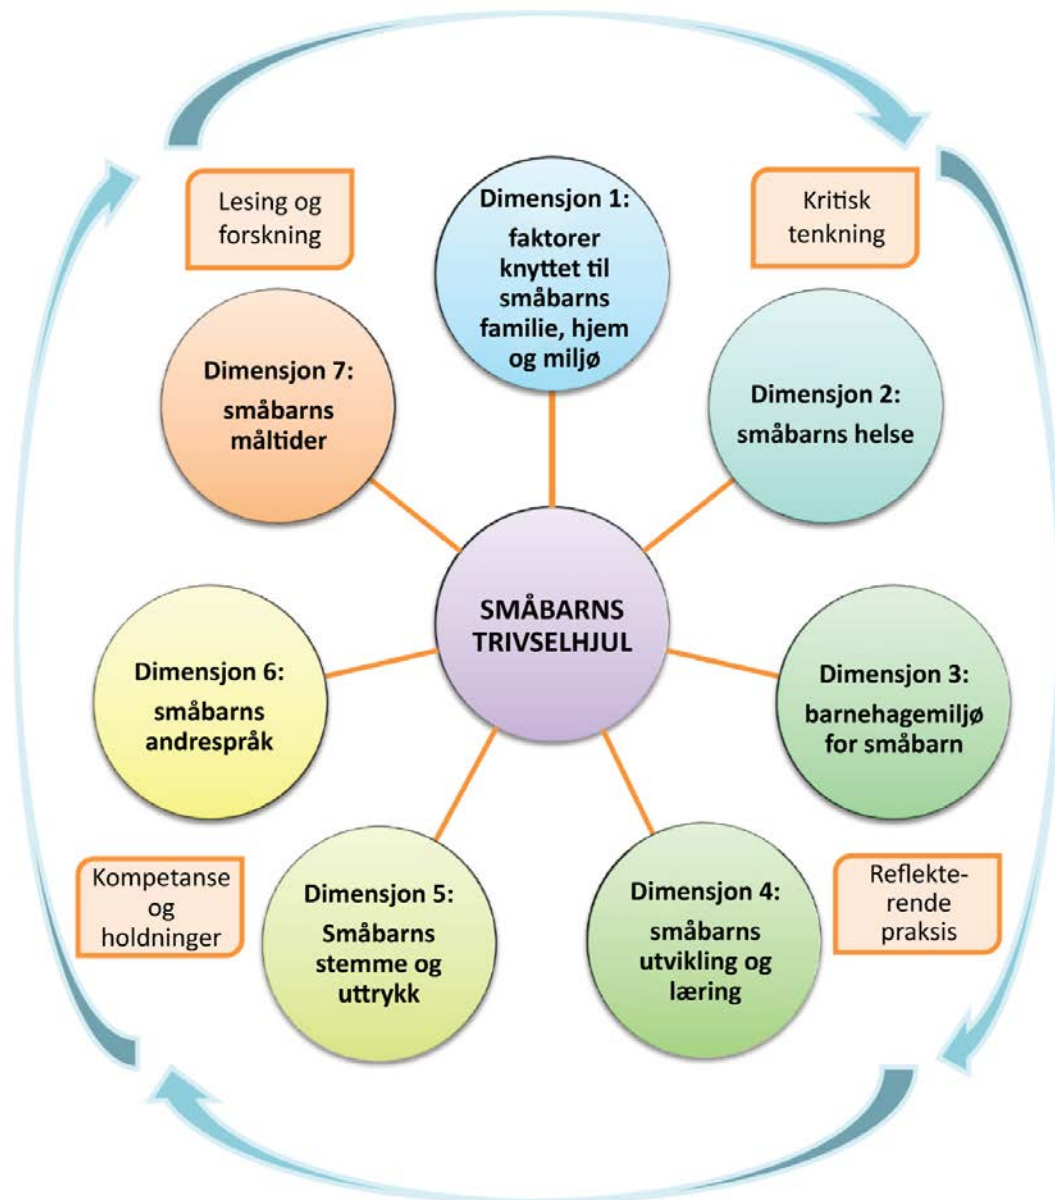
Lesing og forskning

Dimensjon 1: faktorer knyttet til småbarns familie, hjem og miljø

Kritisk tenkning

Dimensjon 7: småbarns måltider

Dimensjon 2: småbarns helse

SMÅBARNS TRIVSELHJUL

Dimensjon 6: småbarns andrespråk

Dimensjon 3: barnehagemiljø for småbarn

Kompetanse og holdninger

Dimensjon 5: Småbarns stemme og uttrykk

Dimensjon 4: småbarns utvikling og læring

Reflekterende praksis